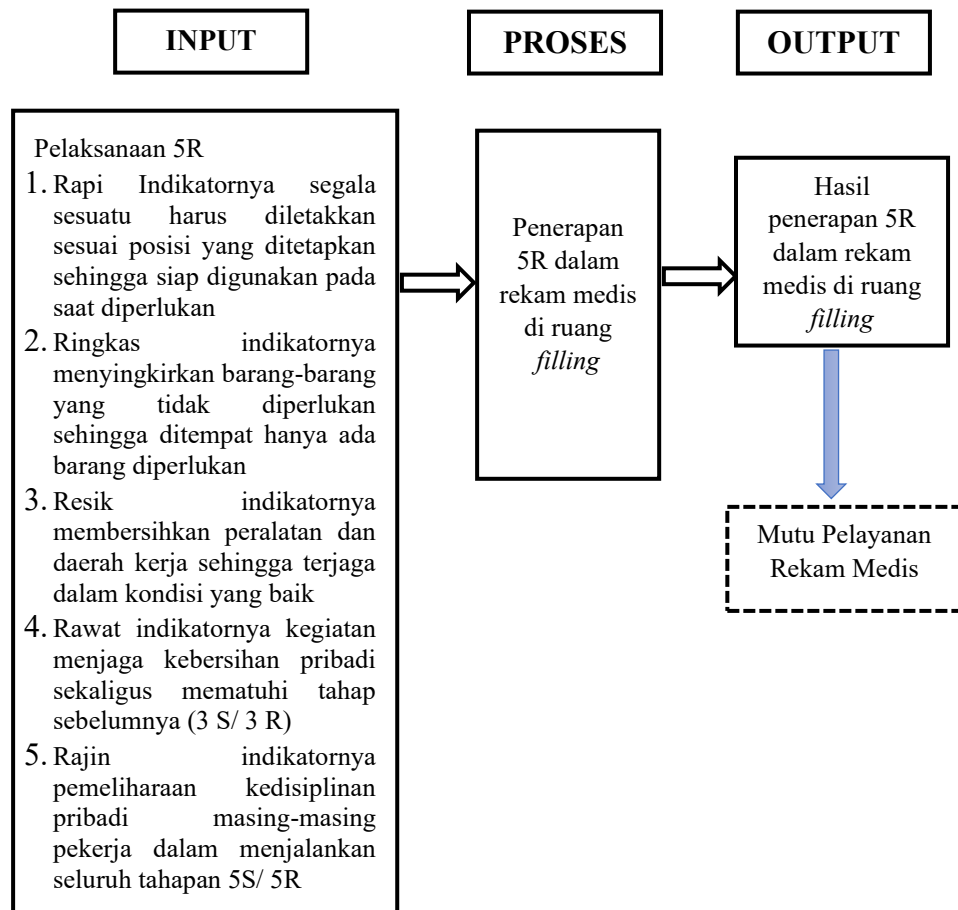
INPUT

PROSES

OUTPUT

Pelaksanaan 5R

1. Rapi Indikatornya segala sesuatu harus diletakkan sesuai posisi yang ditetapkan sehingga siap digunakan pada saat diperlukan
2. Ringkas indikatornya menyingkirkan barang-barang yang tidak diperlukan sehingga ditempat hanya ada barang diperlukan
3. Resik indikatornya membersihkan peralatan dan daerah kerja sehingga terjaga dalam kondisi yang baik
4. Rawat indikatornya kegiatan menjaga kebersihan pribadi sekaligus mematuhi tahap sebelumnya (3 S/ 3 R)
5. Rajin indikatornya pemeliharaan kedisiplinan pribadi masing-masing pekerja dalam menjalankan seluruh tahapan 5S/ 5R

Penerapan 5R dalam rekam medis di ruang *filling*

Hasil penerapan 5R dalam rekam medis di ruang *filling*

Mutu Pelayanan Rekam Medis